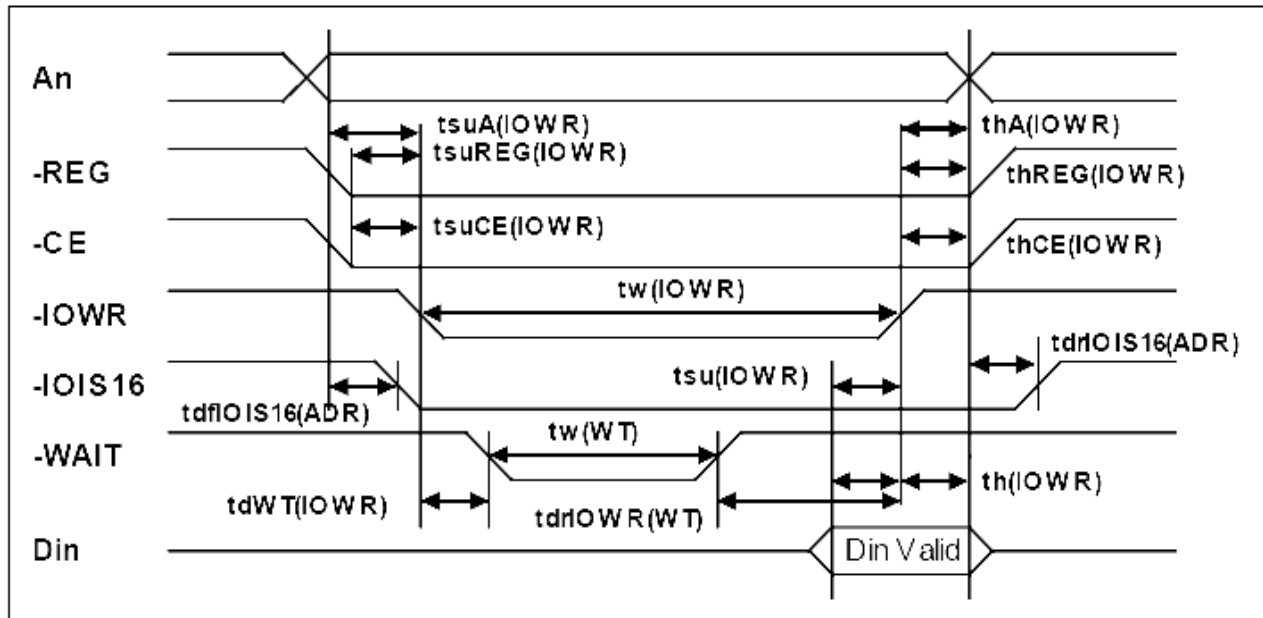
An

tsuA(IOWR)

thA(IOWR)

tsuREG(IOWR)

-REG

thREG(IOWR)

-CE

tsuCE(IOWR)

thCE(IOWR)

-IOWR

tw(IOWR)

-IOIS16

tdrIOIS16(ADR)

tsu(IOWR)

tdfIOIS16(ADR)

-WAIT

tw(WT)

tdWT(IOWR)

tdrIOWR(WT)

th(IOWR)

Din

Din Valid